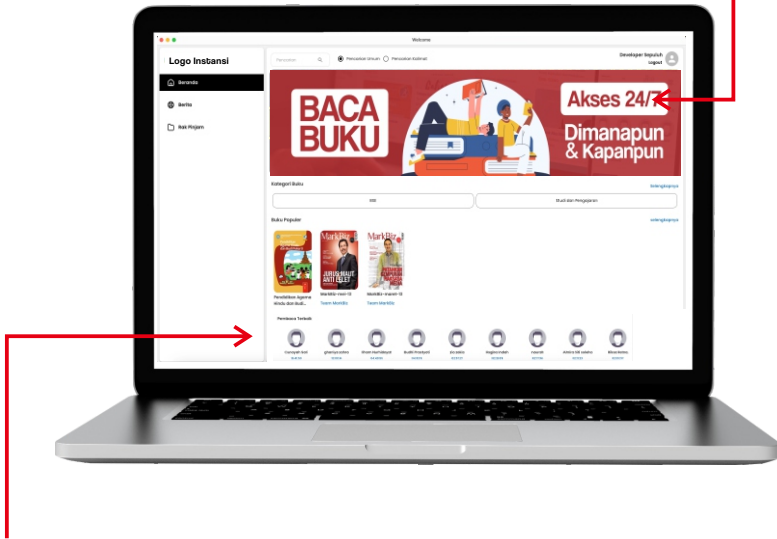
Welcome

Logo Instansi

Beranda

Berita

Rak Pinjam

Pencarian

Pencarian Umum

Pencarian Koleksi

Developer Sepuluh

Logout

BACA BUKU

Akses 24/7

Dimanapun & Kapanpun

Kategori Buku

Selengkapnya

000

Studi dan Pengajaran

Buku Populer

Selengkapnya

MarkBiz

MarkBiz

Pendidikan Agama Hindu dan Budi...

MarkBiz-new-13

Team MarkBiz

MarkBiz-book-13

Team MarkBiz

Pembaca Terbaik

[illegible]